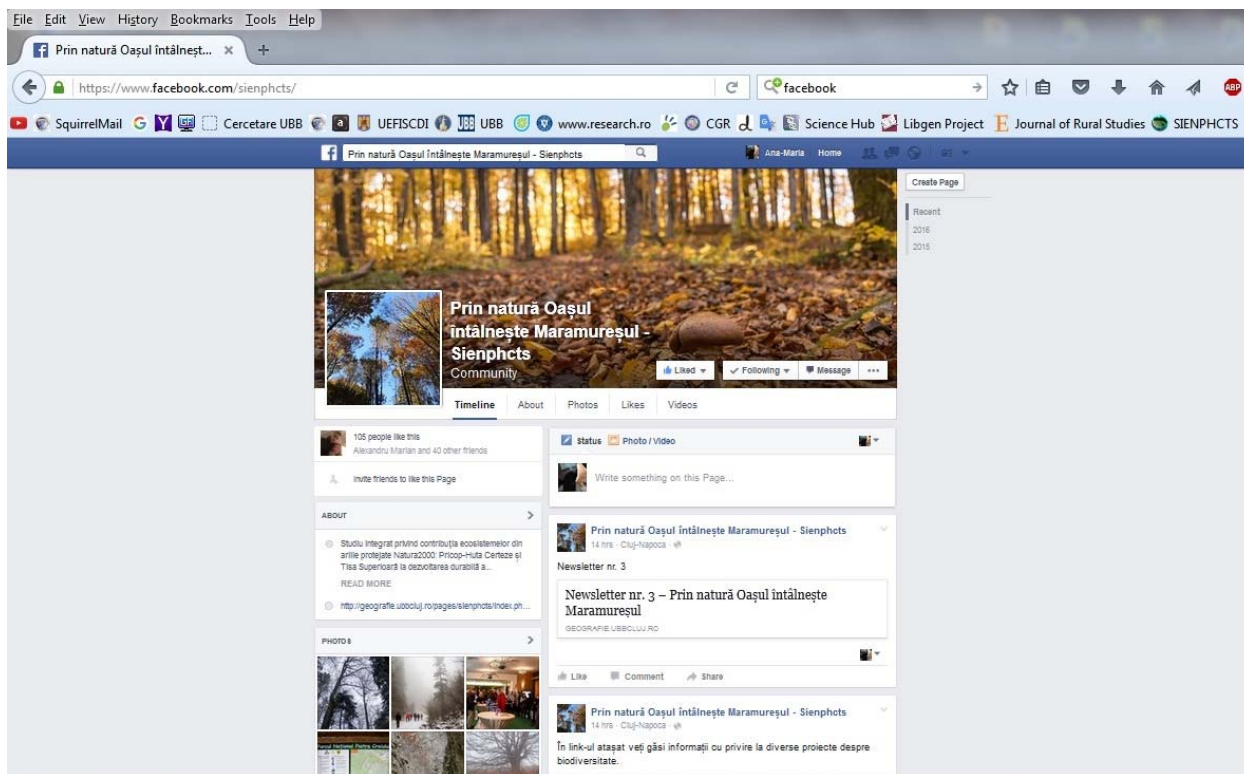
File Edit View History Bookmarks Tools Help

Prin natură Oașul întâlnești... ×

https://www.facebook.com/sienphcts/

facebook

SquirrelMail Cercetare UBB UEFISCDI UBB www.research.ro CGR Science Hub Libgen Project Journal of Rural Studies SIENPHCTS

Prin natură Oașul întâlnește Maramureșul - Sienphcts

Ana-Maria Home

Create Page

Recent
2016
2015

Prin natură Oașul întâlnește Maramureșul - Sienphcts
Community

Liked Following Message ...

Timeline About Photos Likes Videos

105 people like this
Alexandru Marian and 40 other friends

Invite friends to like this Page

ABOUT

Studiu integrat privind contribuția ecosistemelor din ariile protejate Natura2000: Pricop-Huta Certeze și Tisa Superioară la dezvoltarea durabilă a...
READ MORE

http://geografie.ubbcluj.ro/pages/sienphcts/index.ph...

PHOTOS

Status Photo / Video

Write something on this Page...

Prin natură Oașul întâlnește Maramureșul - Sienphcts
14 hrs · Cluj-Napoca ·

Newsletter nr. 3

Newsletter nr. 3 – Prin natură Oașul întâlnește Maramureșul
GEOGRAFIE.UBBCLUJ.RO

Like Comment Share

Prin natură Oașul întâlnește Maramureșul - Sienphcts
14 hrs · Cluj-Napoca ·

În link-ul atașat veți găsi informații cu privire la diverse proiecte despre biodiversitate.